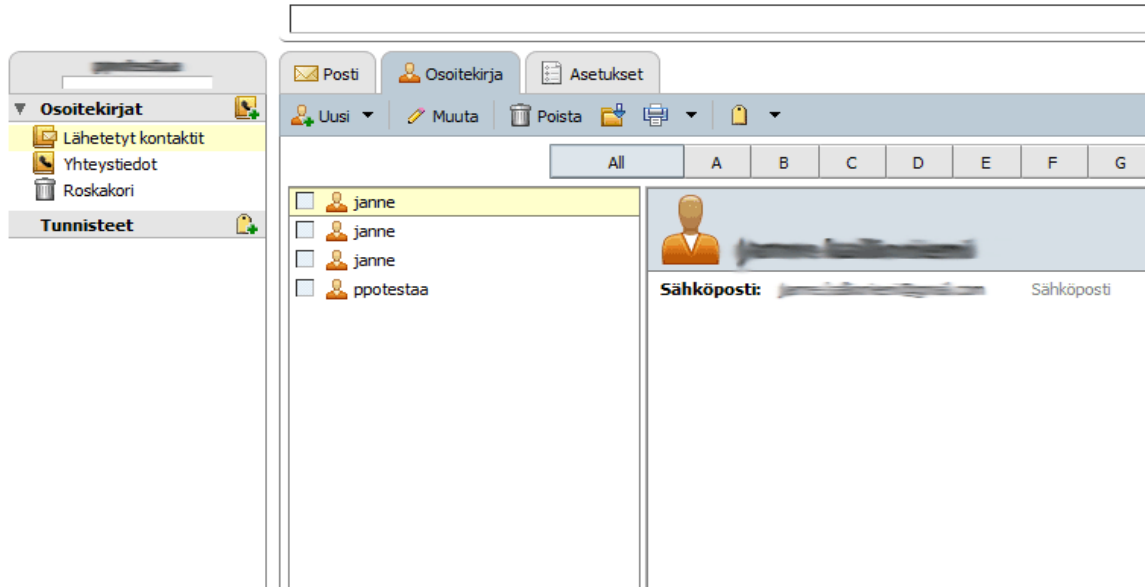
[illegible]

Osoitekirjat

Lähetetyt kontaktit

Yhteystiedot

Roskakori

Tunnisteet

Posti Osoitekirja Asetukset

Uusi Muuta Poista

| All | A | B | C | D | E | F | G |
|---|---|---|---|---|---|---|---|

janne

janne

janne

ppotestaa

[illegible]

Sähköposti: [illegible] Sähköposti